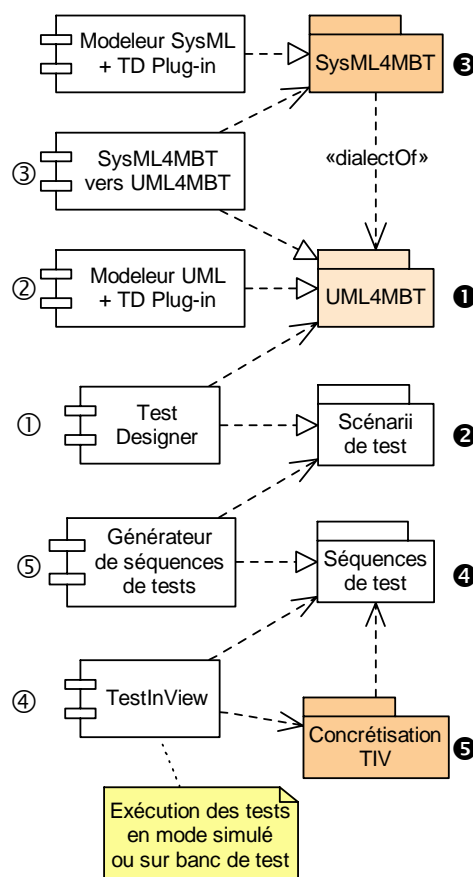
Modeleur SysML + TD Plug-in

SysML4MBT ❸

③ SysML4MBT vers UML4MBT

«dialectOf»

② Modeleur UML + TD Plug-in

UML4MBT ❶

① Test Designer

Scénarii de test ❷

⑤ Générateur de séquences de tests

Séquences de test ❹

④ TestInView

Concrétisation TIV ❺

Exécution des tests en mode simulé ou sur banc de test